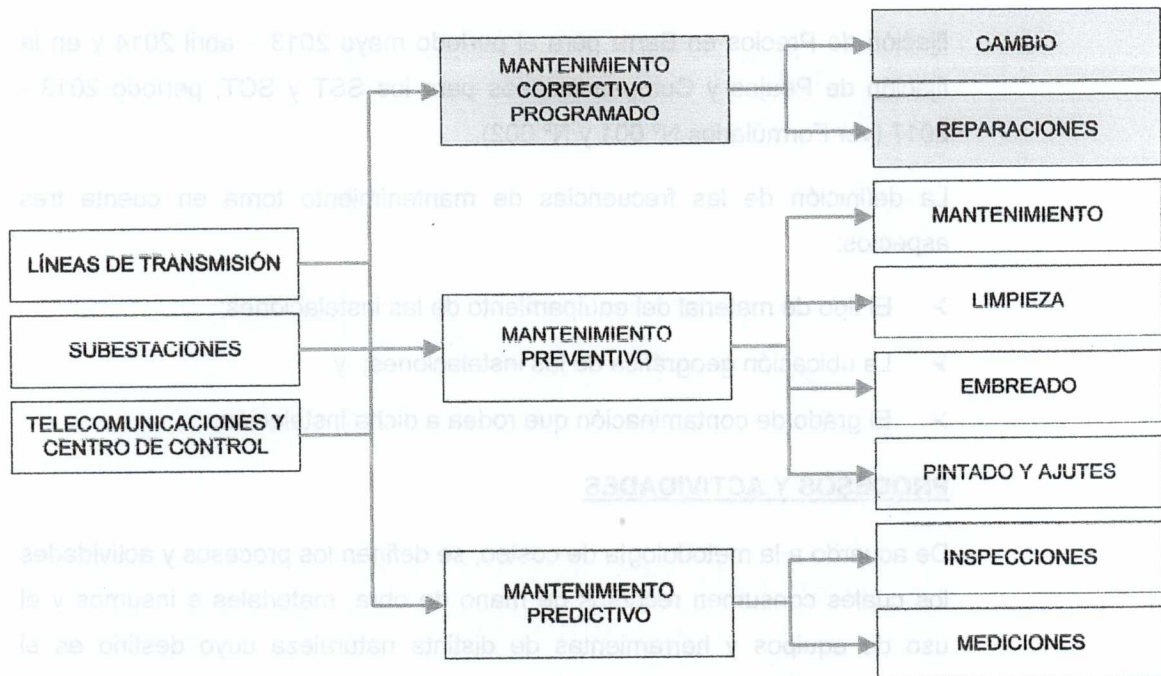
LÍNEAS DE TRANSMISIÓN

SUBESTACIONES

TELECOMUNICACIONES Y CENTRO DE CONTROL

MANTENIMIENTO CORRECTIVO PROGRAMADO

MANTENIMIENTO PREVENTIVO

MANTENIMIENTO PREDICTIVO

CAMBIO

REPARACIONES

MANTENIMIENTO

LIMPIEZA

EMBREADO

PINTADO Y AJUTES

INSPECCIONES

MEDICIONES